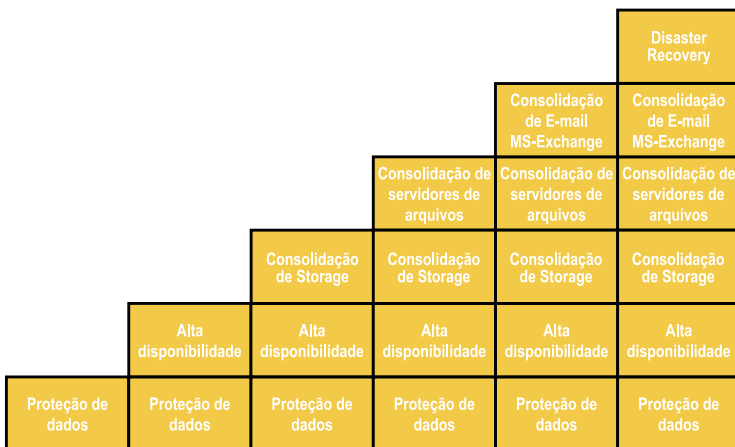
Disaster Recovery

Consolidação de E-mail MS-Exchange

Consolidação de E-mail MS-Exchange

Consolidação de servidores de arquivos

Consolidação de servidores de arquivos

Consolidação de servidores de arquivos

Consolidação de Storage

Consolidação de Storage

Consolidação de Storage

Consolidação de Storage

Alta disponibilidade

Alta disponibilidade

Alta disponibilidade

Alta disponibilidade

Alta disponibilidade

Proteção de dados

Proteção de dados

Proteção de dados

Proteção de dados

Proteção de dados

Proteção de dados